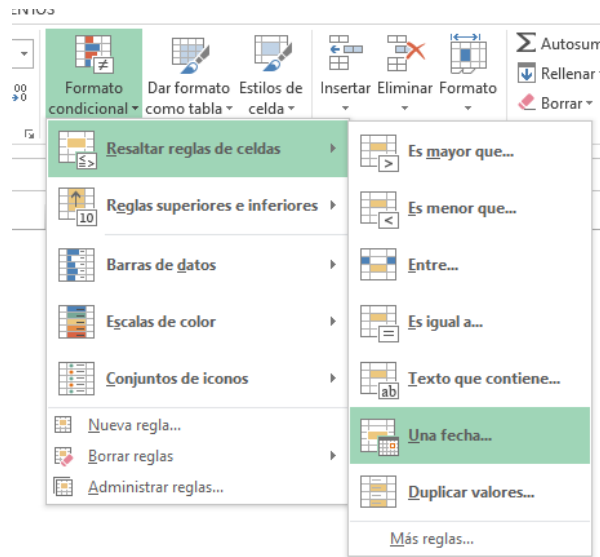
ENTOS

Formato condicional

Dar formato como tabla

Estilos de celda

Insertar

Eliminar

Formato

Autosum

Rellenar

Borrar

Resaltar reglas de celdas

Reglas superiores e inferiores

Barras de datos

Escalas de color

Conjuntos de iconos

Nueva regla...

Borrar reglas

Administrar reglas...

Es mayor que...

Es menor que...

Entre...

Es igual a...

Texto que contiene...

Una fecha...

Duplicar valores...

Más reglas...